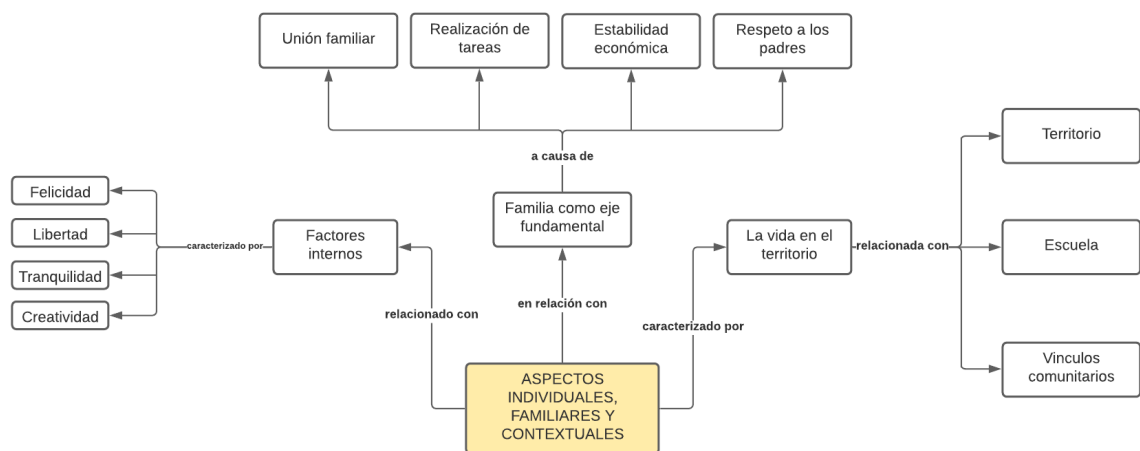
Unión familiar

Realización de tareas

Estabilidad económica

Respeto a los padres

a causa de

Felicidad

Libertad

Tranquilidad

Creatividad

caracterizado por

Factores internos

Familia como eje fundamental

La vida en el territorio

relacionada con

Territorio

Escuela

Vinculos comunitarios

relacionado con

en relación con

caracterizado por

ASPECTOS INDIVIDUALES, FAMILIARES Y CONTEXTUALES